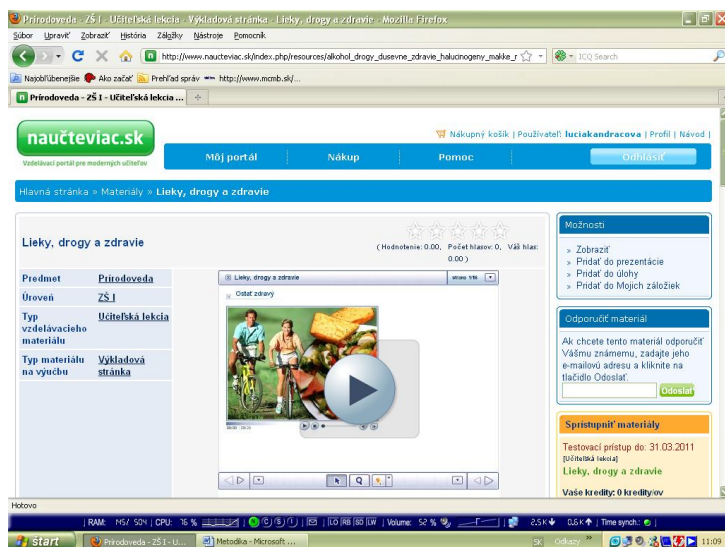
Prírodoveda - ZŠ I - Učiteľská lekcia - Výkladová stránka - Lieky, drogy a zdravie - Mozilla Firefox

Súbor Upraviť Zobraziť História Záložky Nástroje Pomocník

http://www.naucteviac.sk/index.php/resources/alkohol_drogy_dusevne_zdravie_halucinogeny_makke_r

ICQ Search

Najobľúbenejšie Ako začať Prehľad správ http://www.mcmb.sk/...

Prírodoveda - ZŠ I - Učiteľská lekcia ...

naučteviac.sk

Vzdelávací portál pre moderných učiteľov

Nákupný košík | Používateľ: luciakandracova | Profil | Návod |

Môj portál Nákup Pomoc Odhlásiť

Hlavná stránka » Materiály » Lieky, drogy a zdravie

Lieky, drogy a zdravie

( Hodnotenie: 0.00, Počet hlasov: 0, Váš hlas: 0.00 )

| Predmet | Prírodoveda |
|---|---|
| Úroveň | ZŠ I |
| Typ vzdelávacieho materiálu | Učiteľská lekcia |
| Typ materiálu na výučbu | Výkladová stránka |

Lieky, drogy a zdravie

strana 1/6

Ostať zdravý

Možnosti

» Zobraziť
» Pridať do prezentácie
» Pridať do úlohy
» Pridať do Mojich záložiek

Odporučiť materiál

Ak chcete tento materiál odporučiť Vášmu známemu, zadajte jeho e-mailovú adresu a kliknite na tlačidlo Odoslať.

Odoslať

Sprístupniť materiály

Testovací prístup do: 31.03.2011

[Učiteľská lekcia]

Lieky, drogy a zdravie

Vaše kredity: 0 kredity/ov

Hotovo

| RAM: 1457 / 5014 | CPU: 16 % | Volume: 52 % | 2,5 K | 0,6 K | Time synch.:

start Prírodoveda - ZŠ I - U... Metodika - Microsoft ...

SK Odkazy 11:09